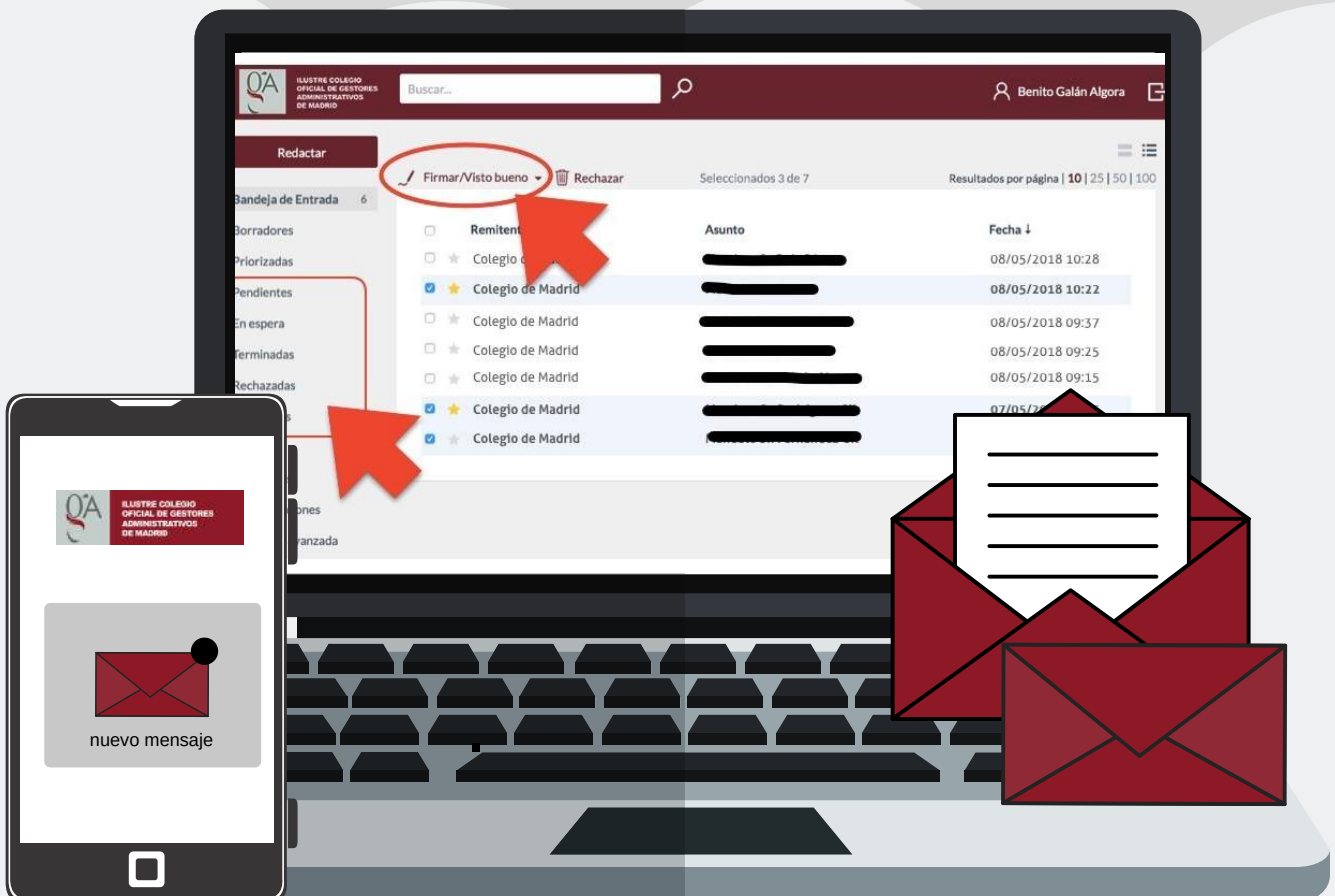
ILUSTRE COLEGIO OFICIAL DE GESTORES ADMINISTRATIVOS DE MADRID

Buscar...

Benito Galán Algora

Redactar

Firmar/Visto bueno

Rechazar

Seleccionados 3 de 7

Resultados por página | 10 | 25 | 50 | 100

Bandeja de Entrada 6

Borradores

Priorizadas

Pendientes

En espera

Terminadas

Rechazadas

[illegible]s

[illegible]ones

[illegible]vanzada

| | Remiten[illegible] | Asunto | Fecha ↓ |
|---|---|---|---|
| | Colegio d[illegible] | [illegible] | 08/05/2018 10:28 |
| | Colegio de Madrid | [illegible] | 08/05/2018 10:22 |
| | Colegio de Madrid | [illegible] | 08/05/2018 09:37 |
| | Colegio de Madrid | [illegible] | 08/05/2018 09:25 |
| | Colegio de Madrid | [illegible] | 08/05/2018 09:15 |
| | Colegio de Madrid | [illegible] | 07/05/2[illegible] |
| | Colegio de Madrid | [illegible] | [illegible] |

ILUSTRE COLEGIO OFICIAL DE GESTORES ADMINISTRATIVOS DE MADRID

nuevo mensaje